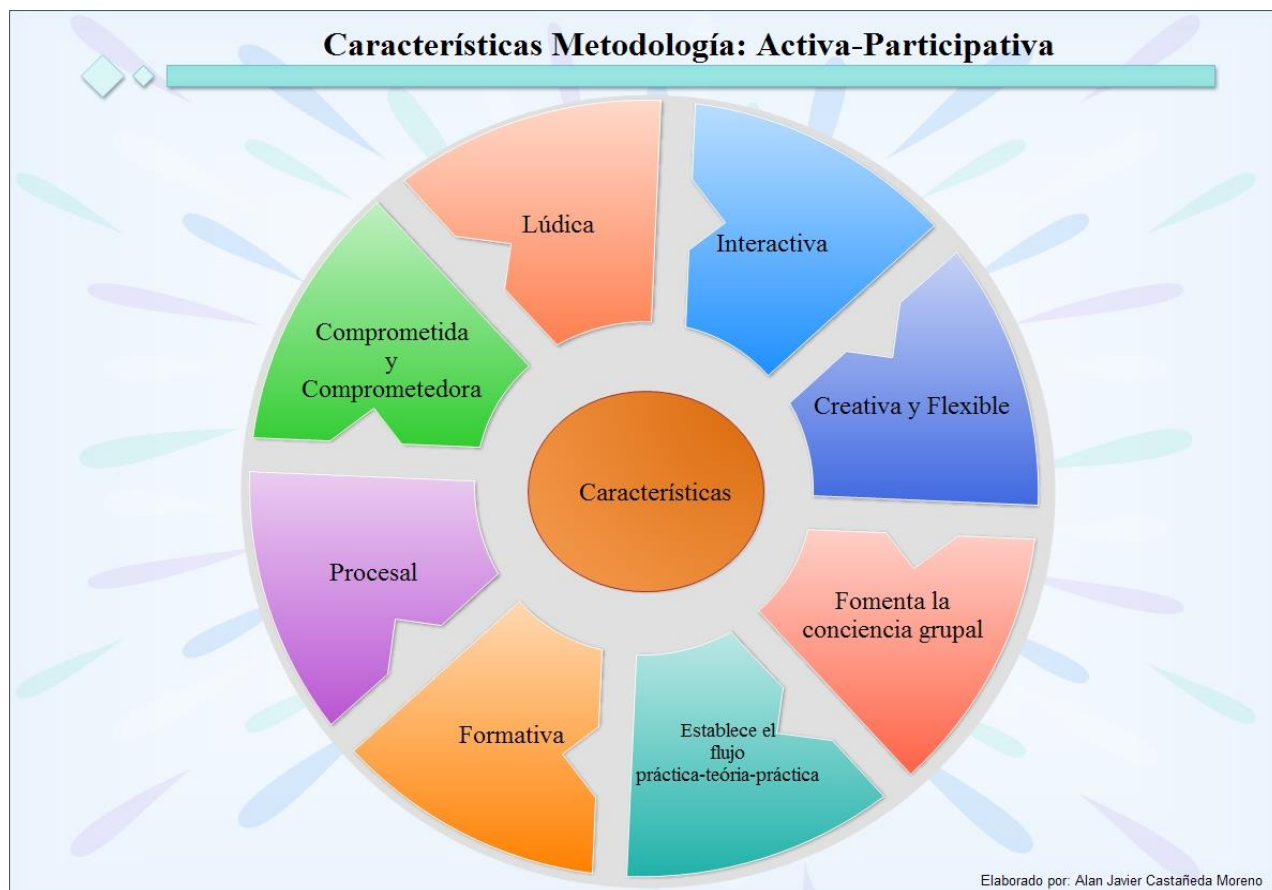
Características Metodología: Activa-Participativa

Características

Lúdica

Interactiva

Creativa y Flexible

Fomenta la conciencia grupal

Establece el flujo práctica-teória-práctica

Formativa

Procesal

Comprometida y Comprometedora

Elaborado por: Alan Javier Castañeda Moreno